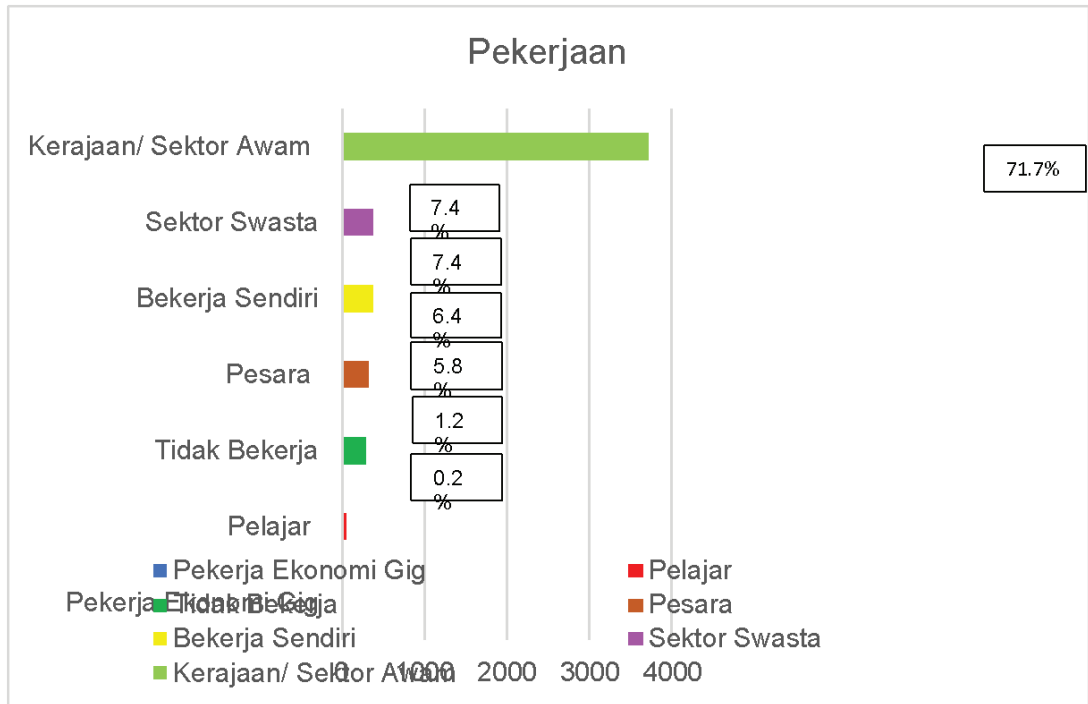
Pekerjaan

Kerajaan/ Sektor Awam
Sektor Swasta
Bekerja Sendiri
Pesara
Tidak Bekerja
Pelajar
Pekerja Ekonomi Gig

71.7%
7.4 %
7.4 %
6.4 %
5.8 %
1.2 %
0.2 %

0 1000 2000 3000 4000

Pekerja Ekonomi Gig
Pelajar
Tidak Bekerja
Pesara
Bekerja Sendiri
Sektor Swasta
Kerajaan/ Sektor Awam